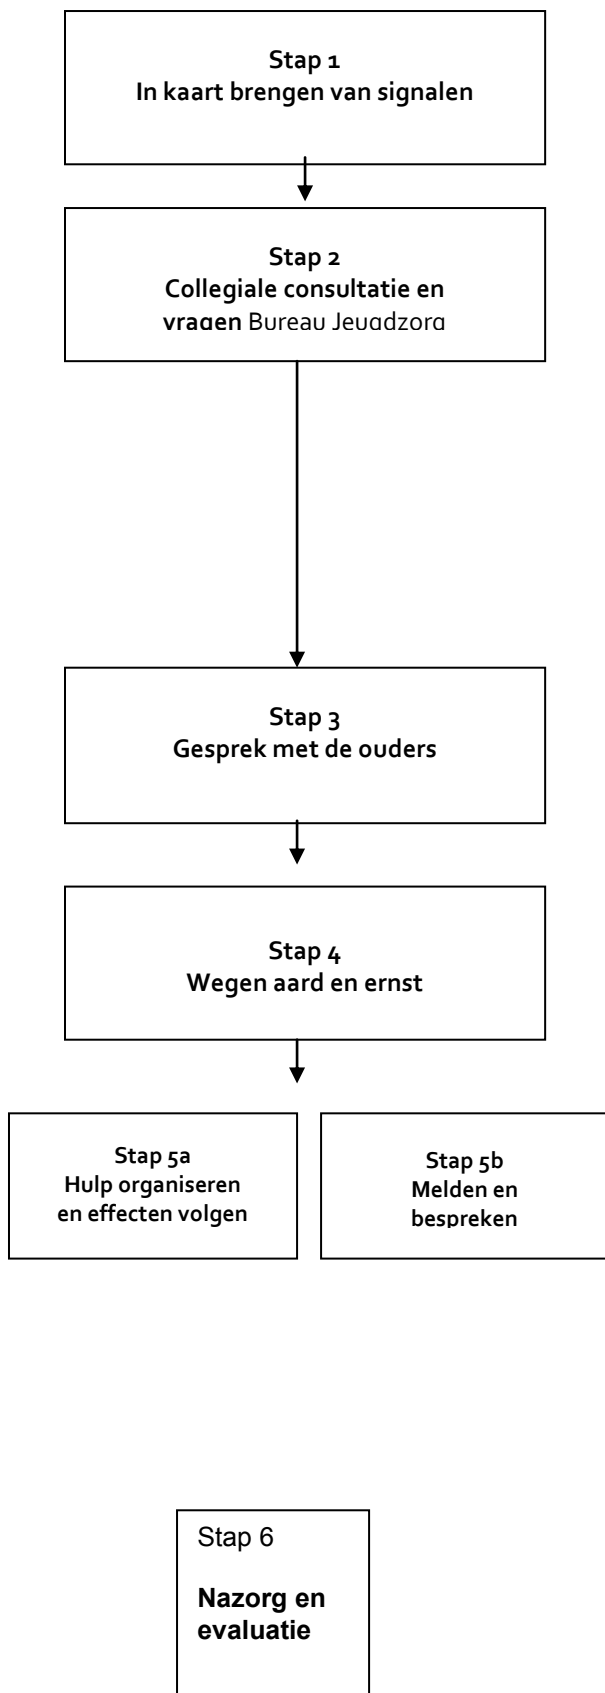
Stap 1
In kaart brengen van signalen

Stap 2
Collegiale consultatie en vragen Bureau Jeugdzorg

Stap 3
Gesprek met de ouders

Stap 4
Wegen aard en ernst

Stap 5a
Hulp organiseren en effecten volgen

Stap 5b
Melden en bespreken

Stap 6

Nazorg en evaluatie